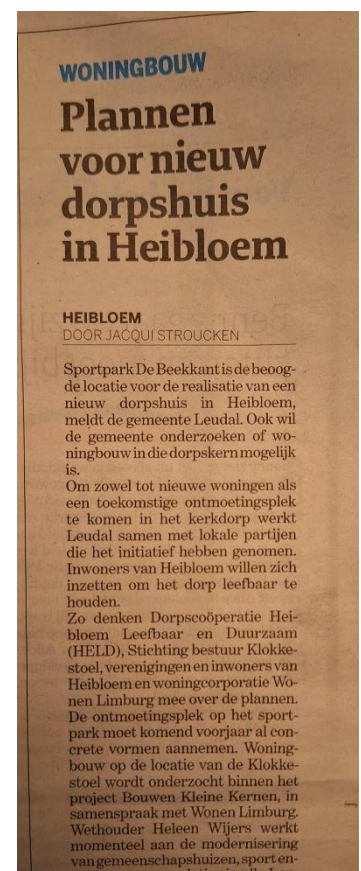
WONINGBOUW

Plannen voor nieuw dorpshuis in Heibloem

HEIBLOEM
DOOR JACQUI STROUCKEN

Sportpark De Beekkant is de beoogde locatie voor de realisatie van een nieuw dorpshuis in Heibloem, meldt de gemeente Leudal. Ook wil de gemeente onderzoeken of woningbouw in de dorpskern mogelijk is.
Om zowel tot nieuwe woningen als een toekomstige ontmoetingsplek te komen in het kerkdorp werkt Leudal samen met lokale partijen die het initiatief hebben genomen. Inwoners van Heibloem willen zich inzetten om het dorp leefbaar te houden.
Zo denken Dorpscoöperatie Heibloem Leefbaar en Duurzaam (HELD), Stichting bestuur Klokkestoel, verenigingen en inwoners van Heibloem en woningcorporatie Wonen Limburg mee over de plannen. De ontmoetingsplek op het sportpark moet komend voorjaar al concrete vormen aannemen. Woningbouw op de locatie van de Klokkestoel wordt onderzocht binnen het project Bouwen Kleine Kernen, in samenspraak met Wonen Limburg. Wethouder Heleen Wijers werkt momenteel aan de modernisering van gemeenschapshuizen, sport en-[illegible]